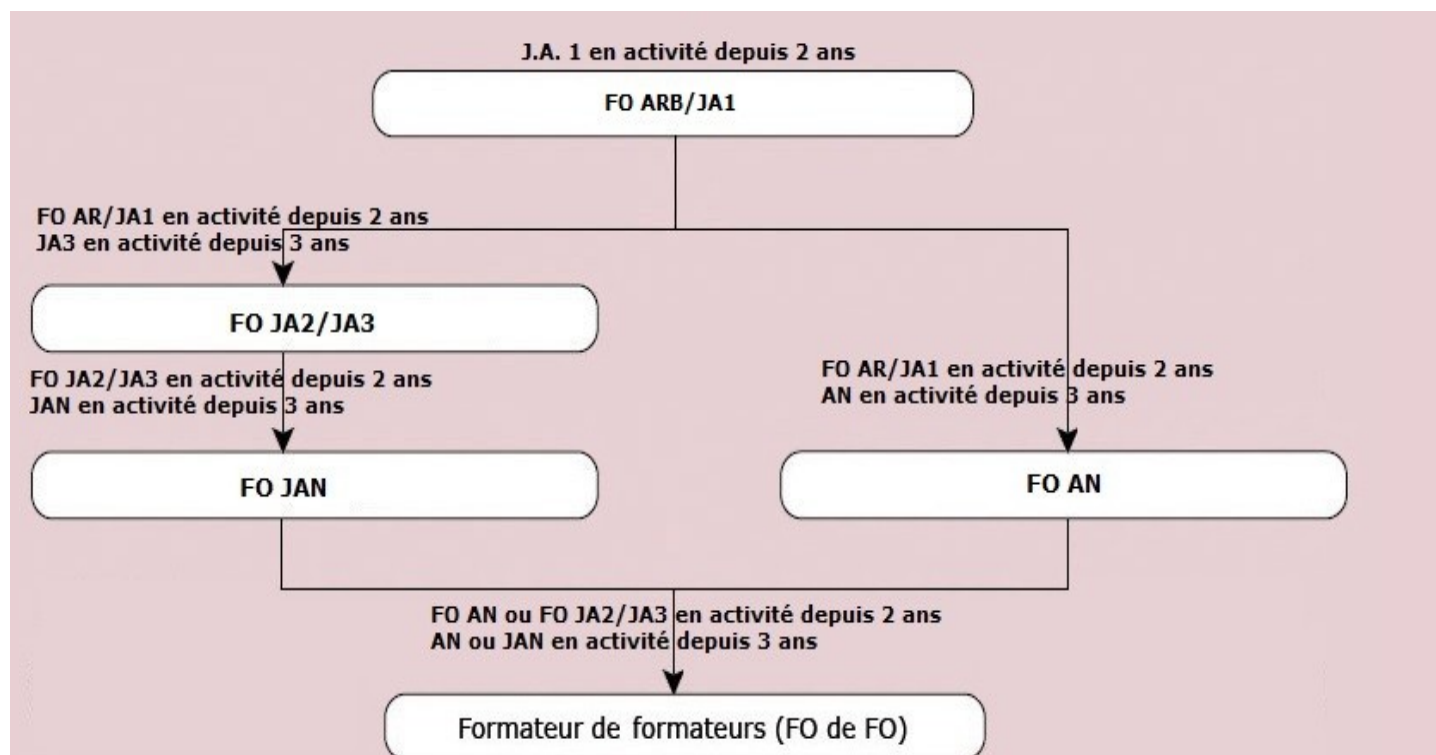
J.A. 1 en activité depuis 2 ans

FO ARB/JA1

FO AR/JA1 en activité depuis 2 ans
JA3 en activité depuis 3 ans

FO JA2/JA3

FO JA2/JA3 en activité depuis 2 ans
JAN en activité depuis 3 ans

FO JAN

FO AR/JA1 en activité depuis 2 ans
AN en activité depuis 3 ans

FO AN

FO AN ou FO JA2/JA3 en activité depuis 2 ans
AN ou JAN en activité depuis 3 ans

Formateur de formateurs (FO de FO)